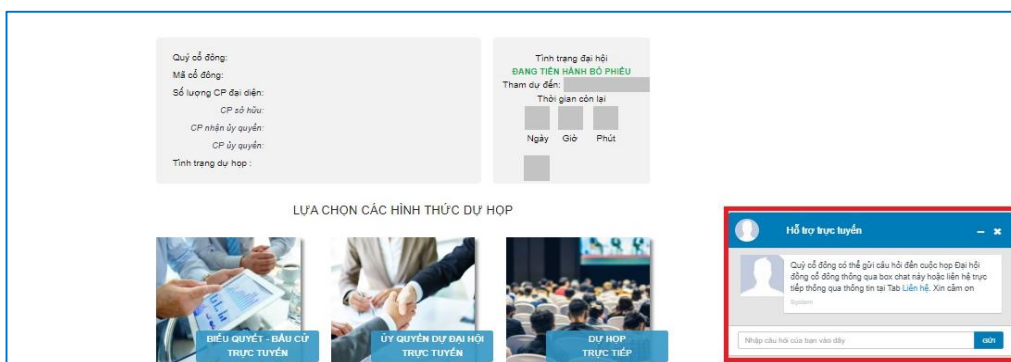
Quý cổ đông:
Mã cổ đông:
Số lượng CP đại diện:
CP sở hữu:
CP nhận ủy quyền:
CP ủy quyền:
Tình trạng dự họp :

Tình trạng đại hội
ĐANG TIẾN HÀNH BỎ PHIẾU
Tham dự đến:
Thời gian còn lại
Ngày Giờ Phút

LỰA CHỌN CÁC HÌNH THỨC DỰ HỌP

BIỂU QUYẾT - BẦU CỬ TRỰC TUYẾN

ỦY QUYỀN DỰ ĐẠI HỘI TRỰC TUYẾN

DỰ HỌP TRỰC TIẾP

Hỗ trợ trực tuyến

Quý cổ đông có thể gửi câu hỏi đến cuộc họp Đại hội đồng cổ đông thông qua box chat này hoặc liên hệ trực tiếp thông qua thông tin tại Tab Liên hệ. Xin cảm ơn
System

Nhập câu hỏi của bạn vào đây
Gửi